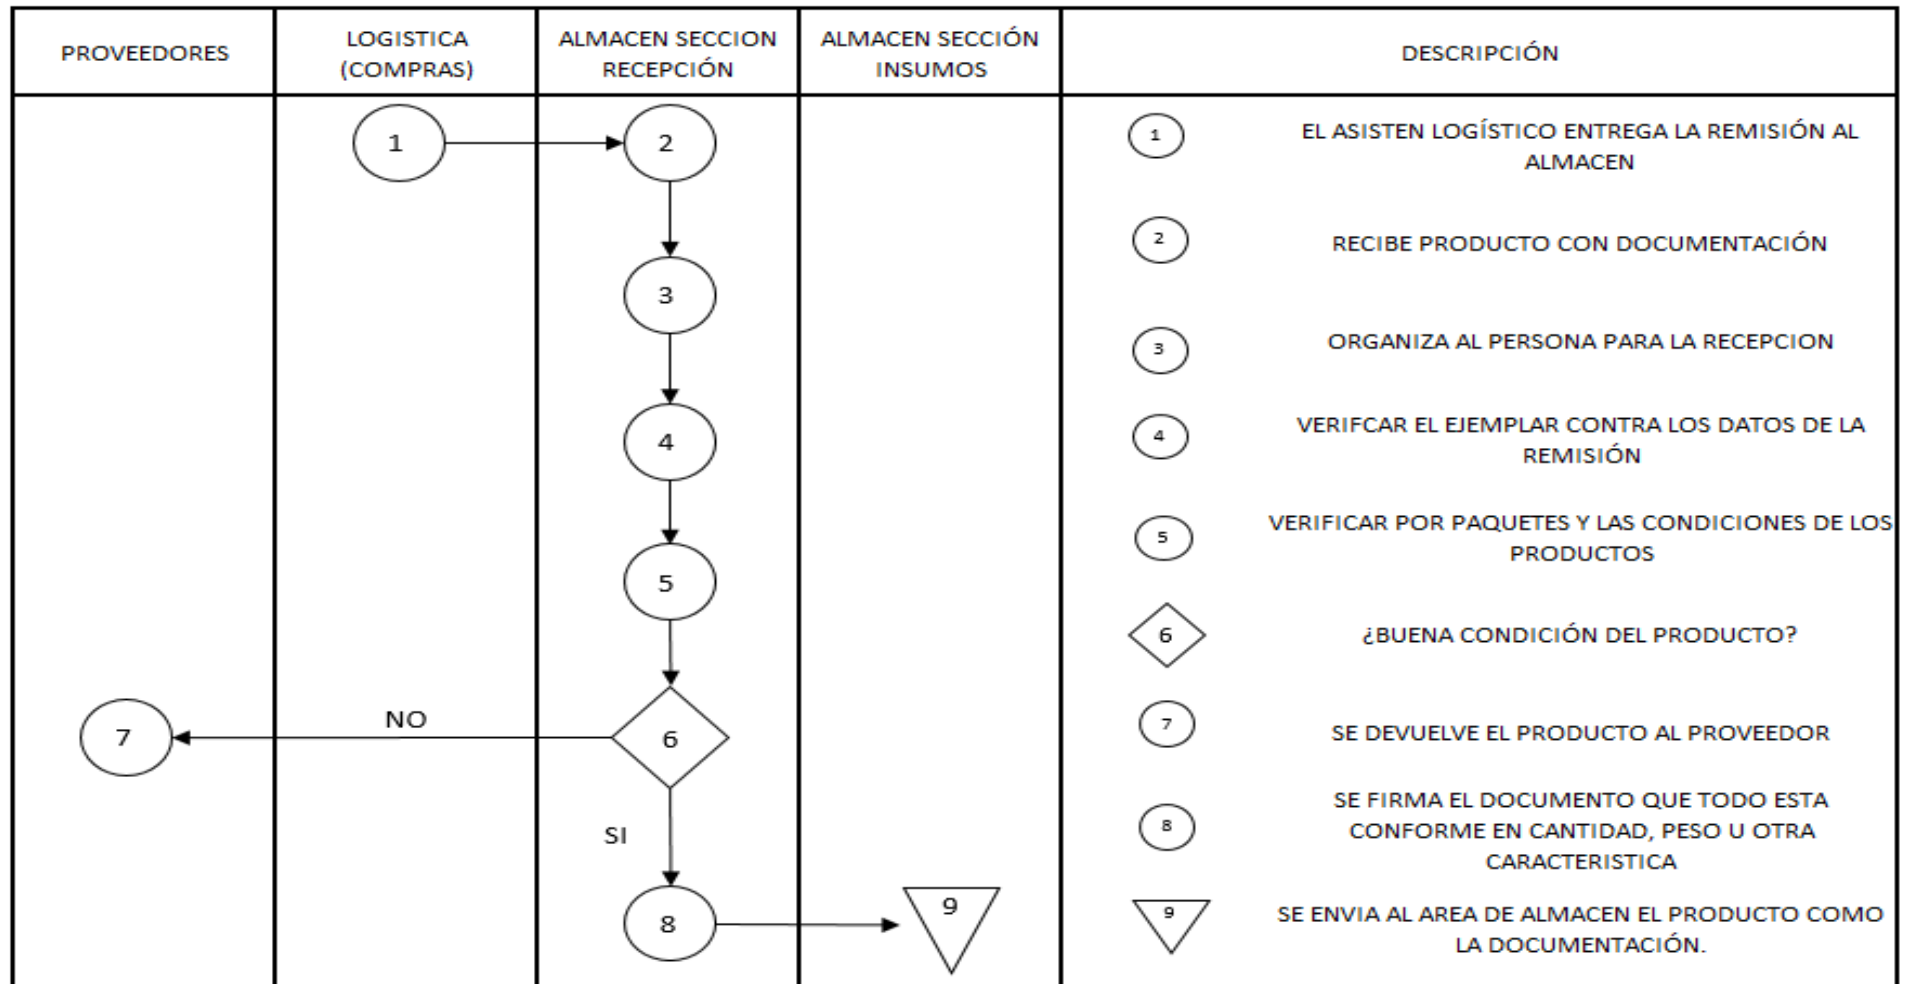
| PROVEEDORES | LOGISTICA (COMPRAS) | ALMACEN SECCION RECEPCIÓN | ALMACEN SECCIÓN INSUMOS | DESCRIPCIÓN |
|---|---|---|---|---|
| | 1 | 2 | | 1 EL ASISTEN LOGÍSTICO ENTREGA LA REMISIÓN AL ALMACEN |
| | | 3 | | 2 RECIBE PRODUCTO CON DOCUMENTACIÓN |
| | | 4 | | 3 ORGANIZA AL PERSONA PARA LA RECEPCION |
| | | 5 | | 4 VERIFCAR EL EJEMPLAR CONTRA LOS DATOS DE LA REMISIÓN |
| 7 | NO | 6 | | 5 VERIFICAR POR PAQUETES Y LAS CONDICIONES DE LOS PRODUCTOS |
| | | SI | | 6 ¿BUENA CONDICIÓN DEL PRODUCTO? |
| | | 8 | 9 | 7 SE DEVUELVE EL PRODUCTO AL PROVEEDOR |
| | | | | 8 SE FIRMA EL DOCUMENTO QUE TODO ESTA CONFORME EN CANTIDAD, PESO U OTRA CARACTERISTICA |
| | | | | 9 SE ENVIA AL AREA DE ALMACEN EL PRODUCTO COMO LA DOCUMENTACIÓN. |